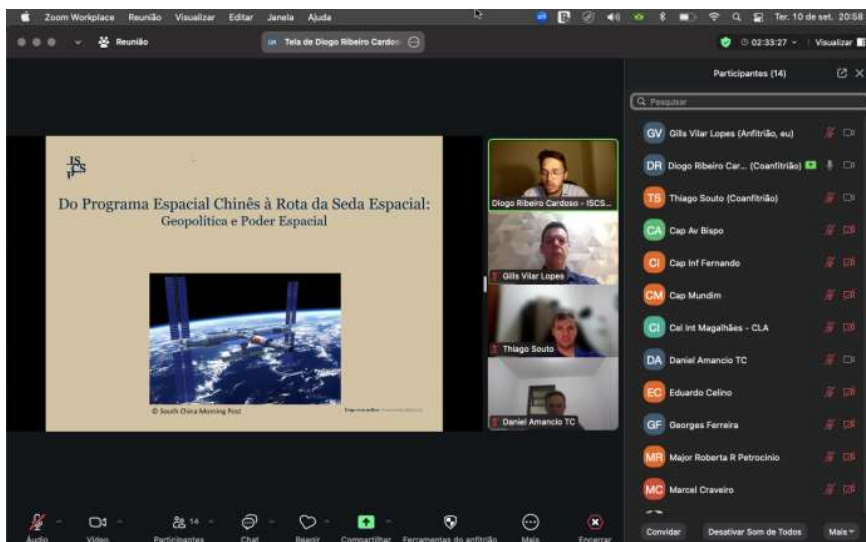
Zoom Workplace Reunião Visualizar Editar Janela Ajuda

Ter. 10 de set. 20:58

Reunião

Tela de Diogo Ribeiro Cardoso

02:33:27

Visualizar

Participantes (14)

Pesquisar

ISCSP

Do Programa Espacial Chinês à Rota da Seda Espacial: Geopolítica e Poder Espacial

© South China Morning Post

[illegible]

Diogo Ribeiro Cardoso - ISCS...

Gills Vilar Lopes

Thiago Souto

Daniel Amancio TC

GV Gills Vilar Lopes (Anfitrião, eu)

DR Diogo Ribeiro Car... (Coanfitrião)

TS Thiago Souto (Coanfitrião)

CA Cap Av Bispo

CI Cap Inf Fernando

CM Cap Mundim

CI Cel Int Magalhães - CLA

DA Daniel Amancio TC

EC Eduardo Celino

GF Georges Ferreira

MR Major Roberta R Petrocinio

MC Marcel Craveiro

Convidar

Desativar Som de Todos

Mais

Áudio

Vídeo

14

Participantes

Chat

Reagir

Compartilhar

Ferramentas do anfitrião

Mais

Encerrar